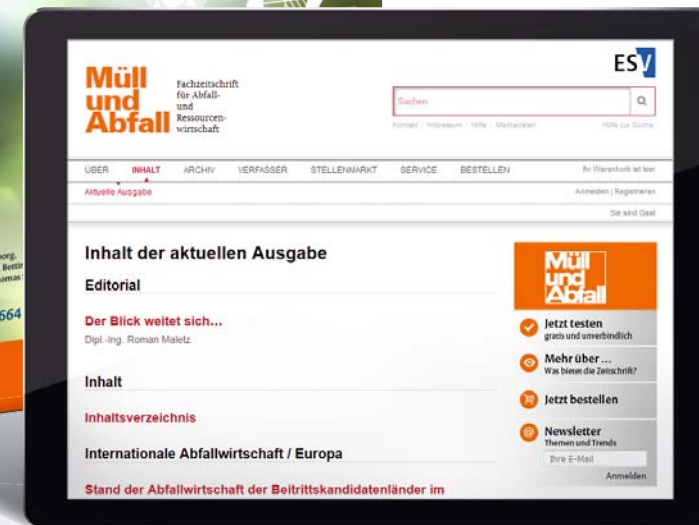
Müll und Abfall Fachzeitschrift für Abfall- und Ressourcenwirtschaft

ESV

Suchen

Kontakt | Impressum | Hilfe | Mediadaten

Hilfe zur Suche

ÜBER INHALT ARCHIV VERFASSER STELLENMARKT SERVICE BESTELLEN

Ihr Warenkorb ist leer

Aktuelle Ausgabe

Anmelden | Registrieren

Sie sind Gast

Inhalt der aktuellen Ausgabe

Editorial

Der Blick weitet sich...

Dipl.-Ing. Roman Maletz

Inhalt

Inhaltsverzeichnis

Internationale Abfallwirtschaft / Europa

Stand der Abfallwirtschaft der Beitrittskandidatenländer im

Müll und Abfall

Jetzt testen
gratis und unverbindlich

Mehr über ...
Was bietet die Zeitschrift?

Jetzt bestellen

Newsletter
Themen und Trends

Ihre E-Mail

Anmelden

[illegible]org. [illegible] Betti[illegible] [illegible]omas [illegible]

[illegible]564